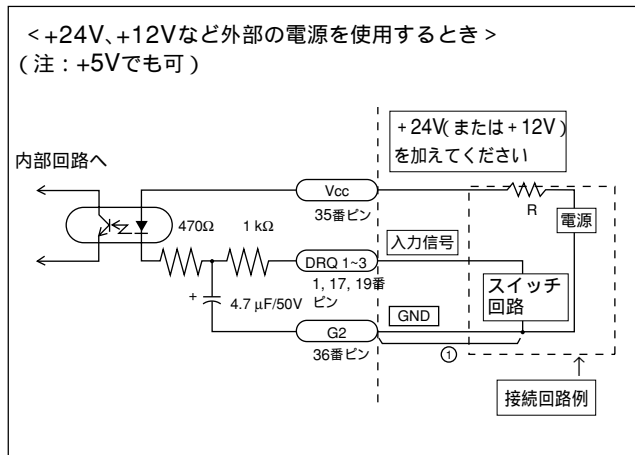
<+24V、+12Vなど外部の電源を使用するとき>
(注:+5Vでも可)

+24V(または+12V)
を加えてください

内部回路へ

Vcc
35番ピン

R

電源

470Ω

1 kΩ

入力信号

DRQ 1~3
1, 17, 19番ピン

スイッチ
回路

+

4.7 μF/50V

GND

G2
36番ピン

①

接続回路例